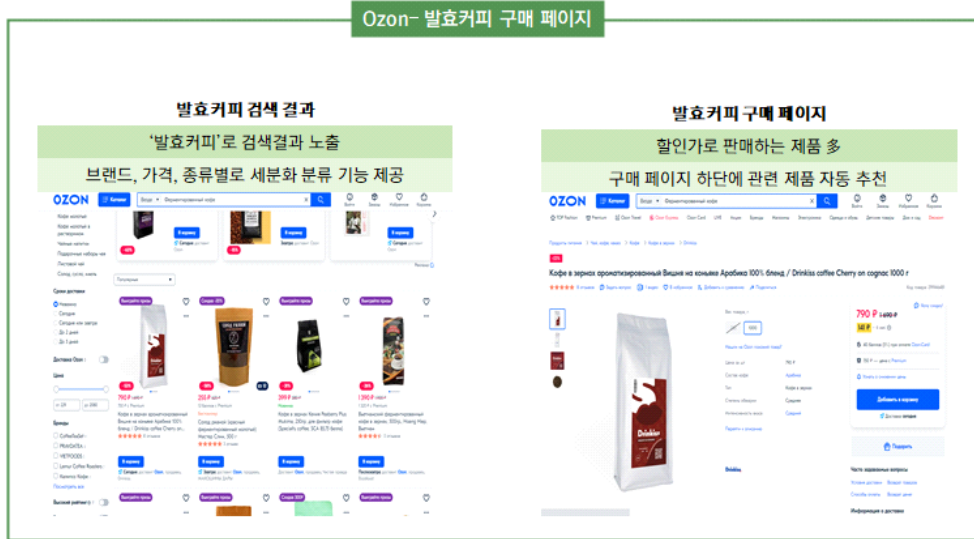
Ozon- 발효커피 구매 페이지

발효커피 검색 결과

'발효커피'로 검색결과 노출

브랜드, 가격, 종류별로 세분화 분류 기능 제공

OZON

Каталог

Везде

Ферментированный кофе

В корзину

790 ₽

399 ₽

1 390 ₽

Популярные

Доставка Ozon

Цена

Бренды

Посмотреть все

Высокий рейтинг

발효커피 구매 페이지

할인가로 판매하는 제품 多

구매 페이지 하단에 관련 제품 자동 추천

OZON

Каталог

Везде

Ферментированный кофе

Кофе в зернах ароматизированный Вишня на коньяке Арабика 100% бленд / Drinkiss coffee Cherry on cognac 1000 г

790 ₽

Добавить в корзину

Подарить

Drinkiss

Информация о доставке